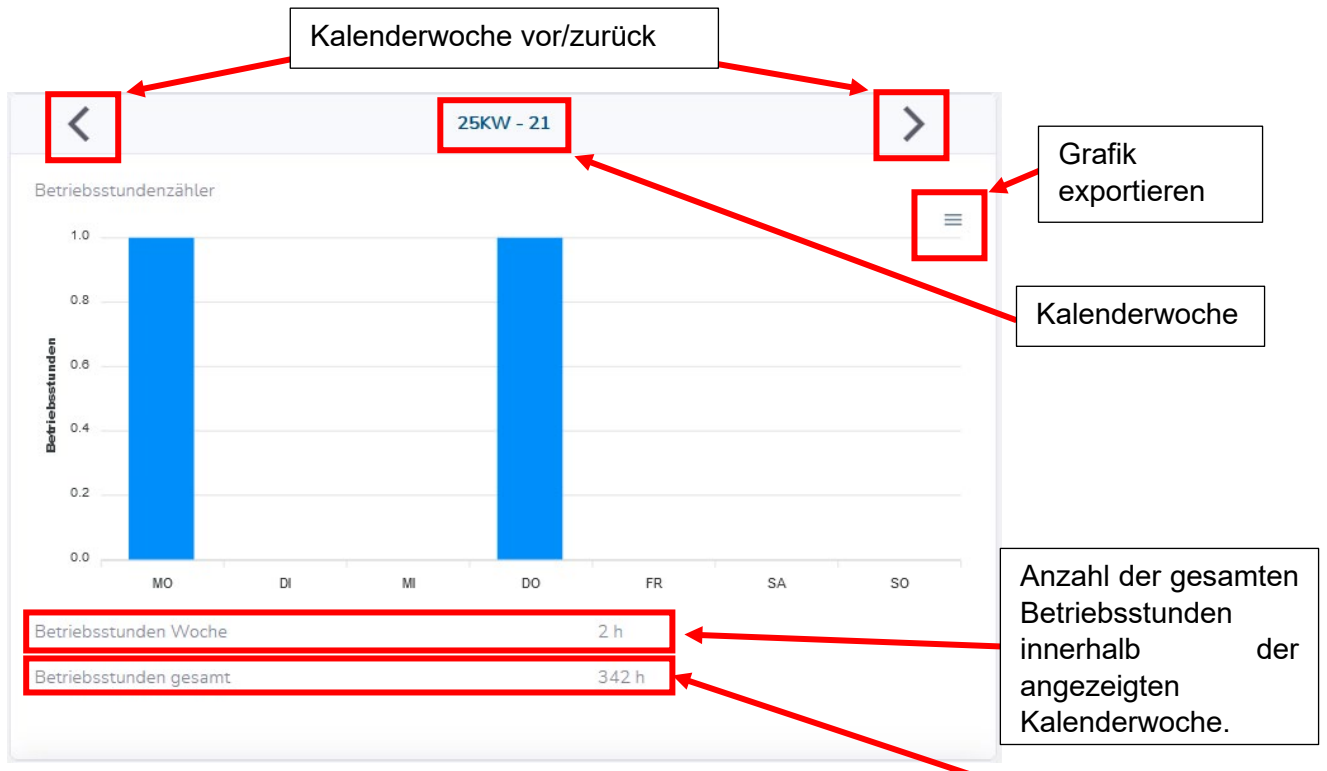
Kalenderwoche vor/zurück

<

25KW - 21

>

Grafik exportieren

Betriebsstundenzähler

Kalenderwoche

Betriebsstunden

1.0
0.8
0.6
0.4
0.2
0.0

MO DI MI DO FR SA SO

Betriebsstunden Woche 2 h

Betriebsstunden gesamt 342 h

Anzahl der gesamten Betriebsstunden innerhalb der angezeigten Kalenderwoche.